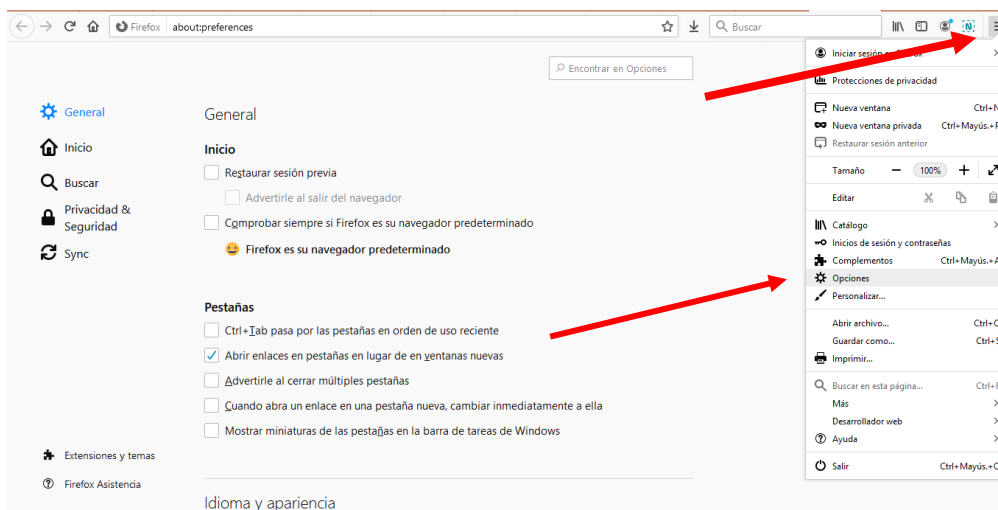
Firefox about:preferences

Buscar

Encontrar en Opciones

General
Inicio
Buscar
Privacidad & Seguridad
Sync

General

Inicio

Restaurar sesión previa

Advertirle al salir del navegador

Comprobar siempre si Firefox es su navegador predeterminado

Firefox es su navegador predeterminado

Pestañas

Ctrl+Tab pasa por las pestañas en orden de uso reciente

Abrir enlaces en pestañas en lugar de en ventanas nuevas

Advertirle al cerrar múltiples pestañas

Cuando abra un enlace en una pestaña nueva, cambiar inmediatamente a ella

Mostrar miniaturas de las pestañas en la barra de tareas de Windows

Idioma y apariencia

Extensiones y temas
Firefox Asistencia

Iniciar sesión en Firefox
Protecciones de privacidad
Nueva ventana Ctrl+N
Nueva ventana privada Ctrl+Mayús.+P
Restaurar sesión anterior
Tamaño − 100% +
Editar
Catálogo
Inicios de sesión y contraseñas
Complementos Ctrl+Mayús.+A
Opciones
Personalizar...
Abrir archivo... Ctrl+O
Guardar como... Ctrl+S
Imprimir...
Buscar en esta página... Ctrl+F
Más
Desarrollador web
Ayuda
Salir Ctrl+Mayús.+Q